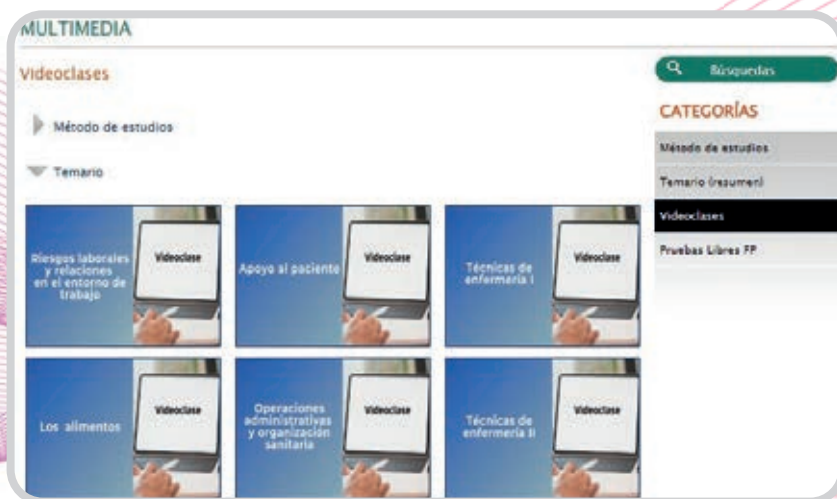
MULTIMEDIA

Videoclases

Método de estudios

Temario

Riesgos laborales y relaciones en el entorno de trabajo

Videoclase

Apoyo al paciente

Videoclase

Técnicas de enfermería I

Videoclase

Los alimentos

Videoclase

Operaciones administrativas y organización sanitaria

Videoclase

Técnicas de enfermería II

Videoclase

Búsquedas

CATEGORÍAS

Método de estudios

Temario (resumen)

Videoclases

Pruebas Libres FP